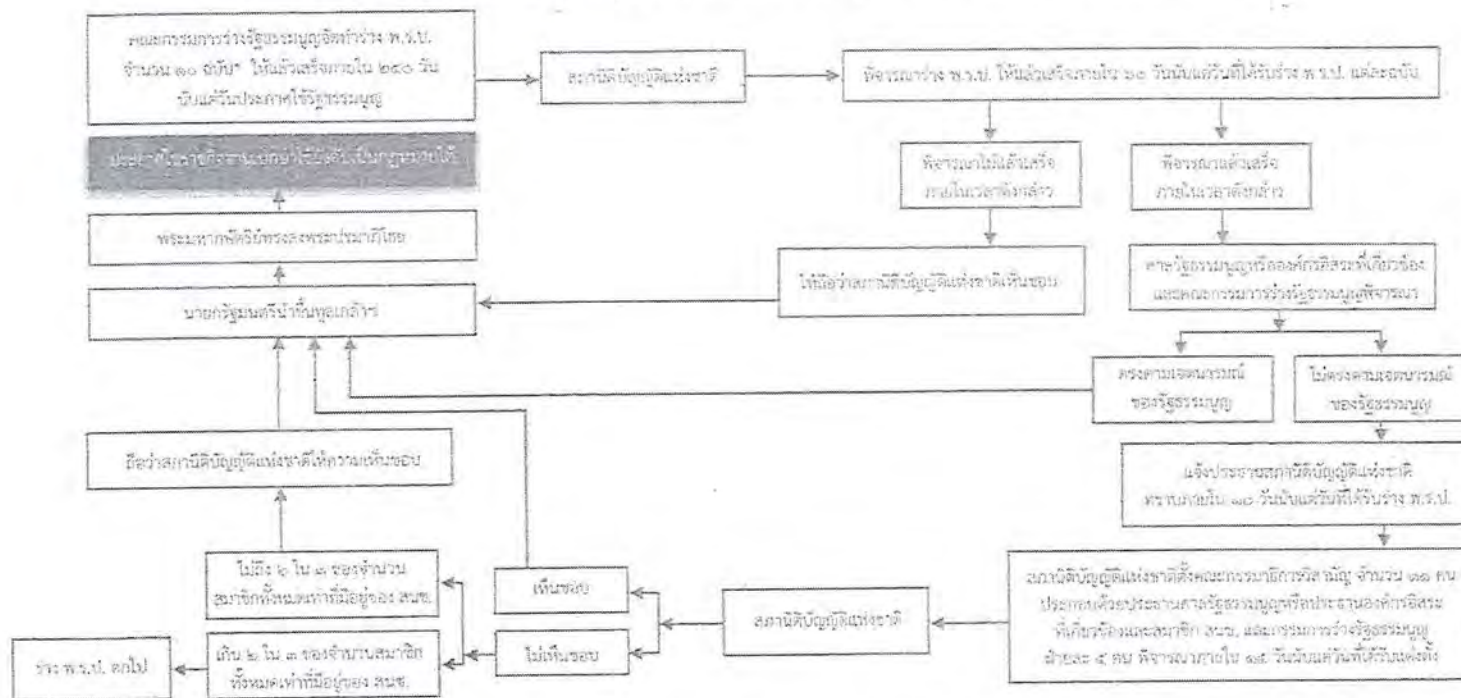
คณะกรรมการร่างรัฐธรรมนูญจัดทำร่าง พ.ร.ป. จำนวน ๑๐ ฉบับ* ให้แล้วเสร็จภายใน ๒๔๐ วัน นับแต่วันประกาศใช้รัฐธรรมนูญ

สภานิติบัญญัติแห่งชาติ

พิจารณาร่าง พ.ร.ป. ให้แล้วเสร็จภายใน ๖๐ วันนับแต่วันที่ได้รับร่าง พ.ร.ป. แต่ละฉบับ

พิจารณาไม่แล้วเสร็จภายในเวลาดังกล่าว

พิจารณาแล้วเสร็จภายในเวลาดังกล่าว

ให้ถือว่าสภานิติบัญญัติแห่งชาติเห็นชอบ

ศาลรัฐธรรมนูญหรือองค์กรอิสระที่เกี่ยวข้อง และคณะกรรมการร่างรัฐธรรมนูญพิจารณา

ตรงตามเจตนารมณ์ของรัฐธรรมนูญ

ไม่ตรงตามเจตนารมณ์ของรัฐธรรมนูญ

แจ้งประธานสภานิติบัญญัติแห่งชาติ ทราบภายใน ๑๐ วันนับแต่วันที่ได้รับร่าง พ.ร.ป.

สภานิติบัญญัติแห่งชาติตั้งคณะกรรมาธิการวิสามัญ จำนวน ๑๑ คน ประกอบด้วยประธานศาลรัฐธรรมนูญหรือประธานองค์กรอิสระที่เกี่ยวข้องและสมาชิก สนช. และกรรมการร่างรัฐธรรมนูญ ฝ่ายละ ๕ คน พิจารณาภายใน ๑๕ วันนับแต่วันที่ได้รับแต่งตั้ง

สภานิติบัญญัติแห่งชาติ

เห็นชอบ

ไม่เห็นชอบ

ไม่ถึง ๒ ใน ๓ ของจำนวนสมาชิกทั้งหมดเท่าที่มีอยู่ของ สนช.

เกิน ๒ ใน ๓ ของจำนวนสมาชิกทั้งหมดเท่าที่มีอยู่ของ สนช.

ร่าง พ.ร.ป. ตกไป

ถือว่าสภานิติบัญญัติแห่งชาติให้ความเห็นชอบ

นายกรัฐมนตรีนำขึ้นทูลเกล้าฯ

พระมหากษัตริย์ทรงลงพระปรมาภิไธย

ประกาศในราชกิจจานุเบกษาให้ใช้บังคับเป็นกฎหมายได้